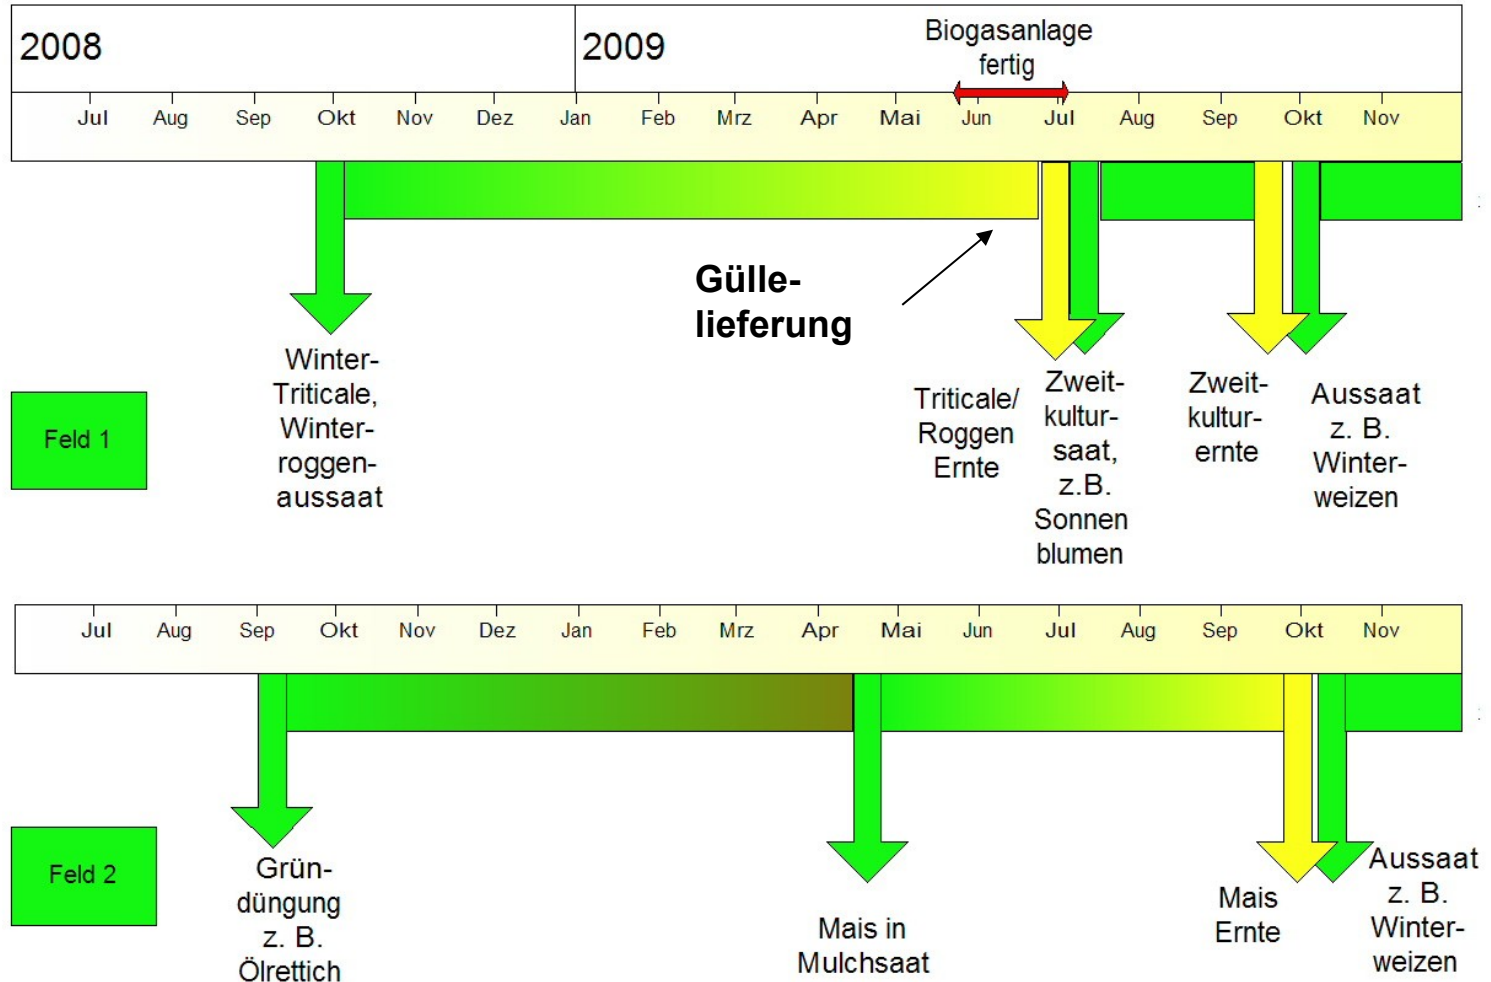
2008

2009

Biogasanlage fertig

Jul Aug Sep Okt Nov Dez Jan Feb Mrz Apr Mai Jun Jul Aug Sep Okt Nov

Gülle-lieferung

Winter-Triticale, Winter-roggen-aussaat

Feld 1

Triticale/ Roggen Ernte

Zweit-kultur-saat, z.B. Sonnen blumen

Zweit-kultur-ernte

Aussaat z. B. Winter-weizen

Jul Aug Sep Okt Nov Dez Jan Feb Mrz Apr Mai Jun Jul Aug Sep Okt Nov

Feld 2

Grün-düngung z. B. Ölrettich

Mais in Mulchsaat

Mais Ernte

Aussaat z. B. Winter-weizen